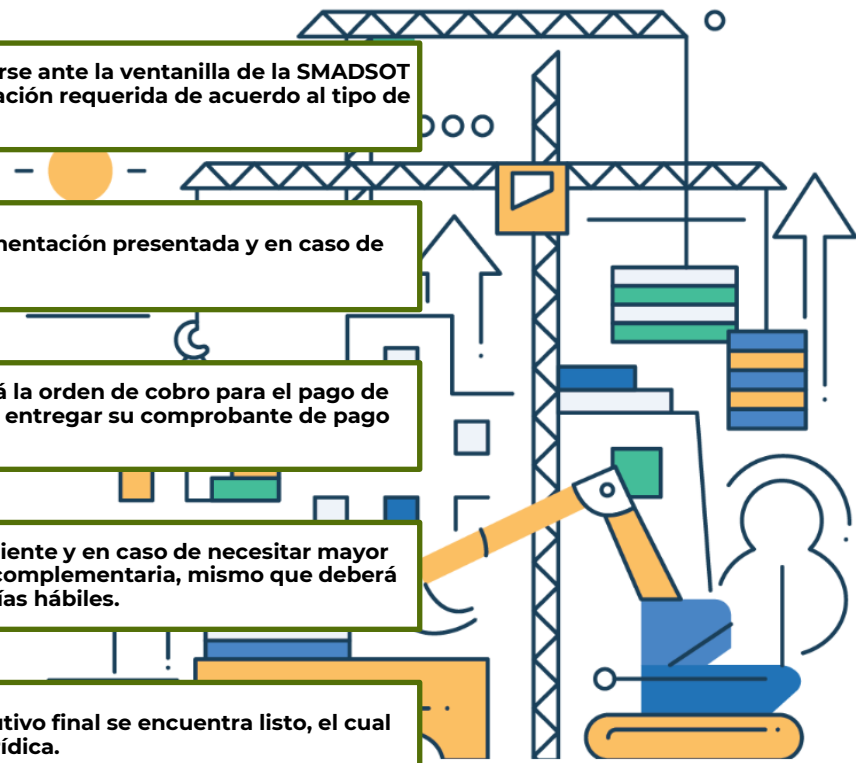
rse ante la ventanilla de la SMADSOT ación requerida de acuerdo al tipo de

mentación presentada y en caso de

á la orden de cobro para el pago de entregar su comprobante de pago

iente y en caso de necesitar mayor complementaria, mismo que deberá ías hábiles.

utivo final se encuentra listo, el cual ídica.